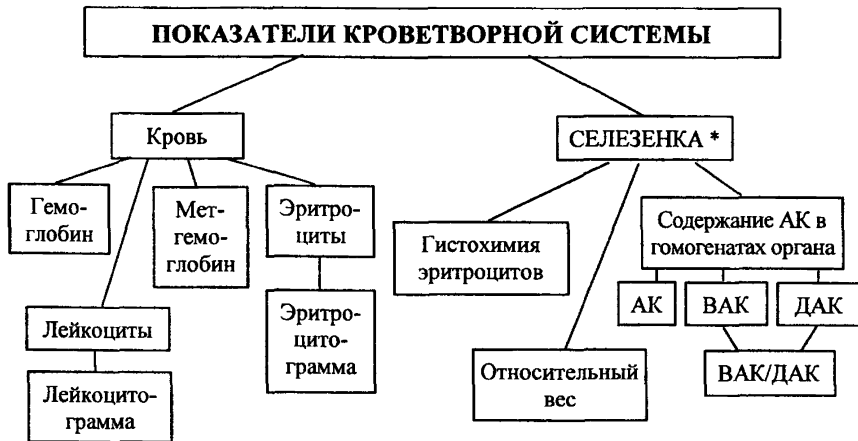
ПОКАЗАТЕЛИ КРОВЕТВОРНОЙ СИСТЕМЫ

Кровь

СЕЛЕЗЕНКА *

Гемоглобин

Метгемоглобин

Эритроциты

Эритроцитограмма

Лейкоциты

Лейкоцитограмма

Гистохимия эритроцитов

Относительный вес

Содержание АК в гомогенатах органа

АК

ВАК

ДАК

ВАК/ДАК